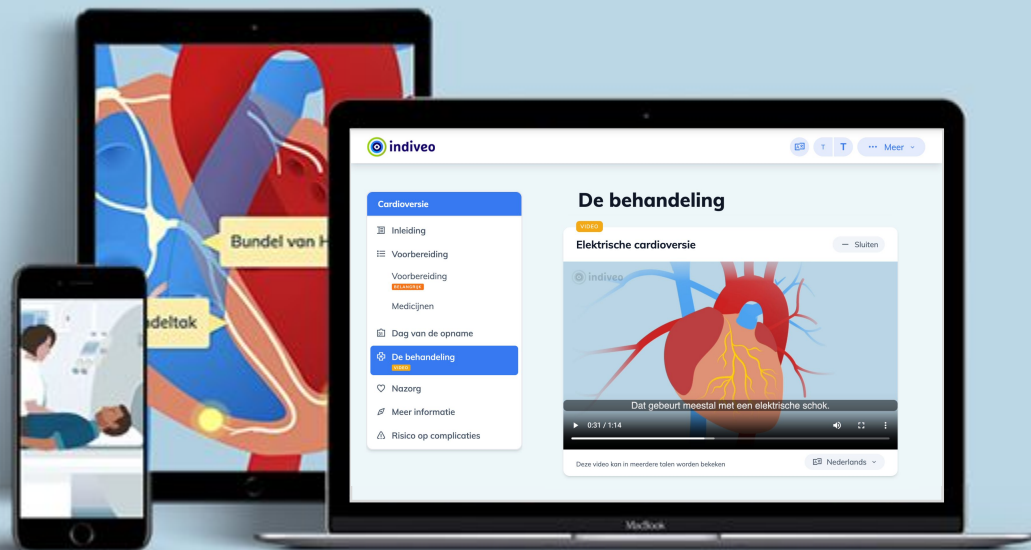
Bundel van H

ndeltak

indiveo

T T ··· Meer

Cardioversie

Inleiding

Voorbereiding

Voorbereiding

BELANGRIJK

Medicijnen

Dag van de opname

De behandeling

VIDEO

Nazorg

Meer informatie

Risico op complicaties

De behandeling

VIDEO

Elektrische cardioversie

Sluiten

indiveo

Dat gebeurt meestal met een elektrische schok.

0:31 / 1:14

Deze video kan in meerdere talen worden bekeken

Nederlands

MacBook